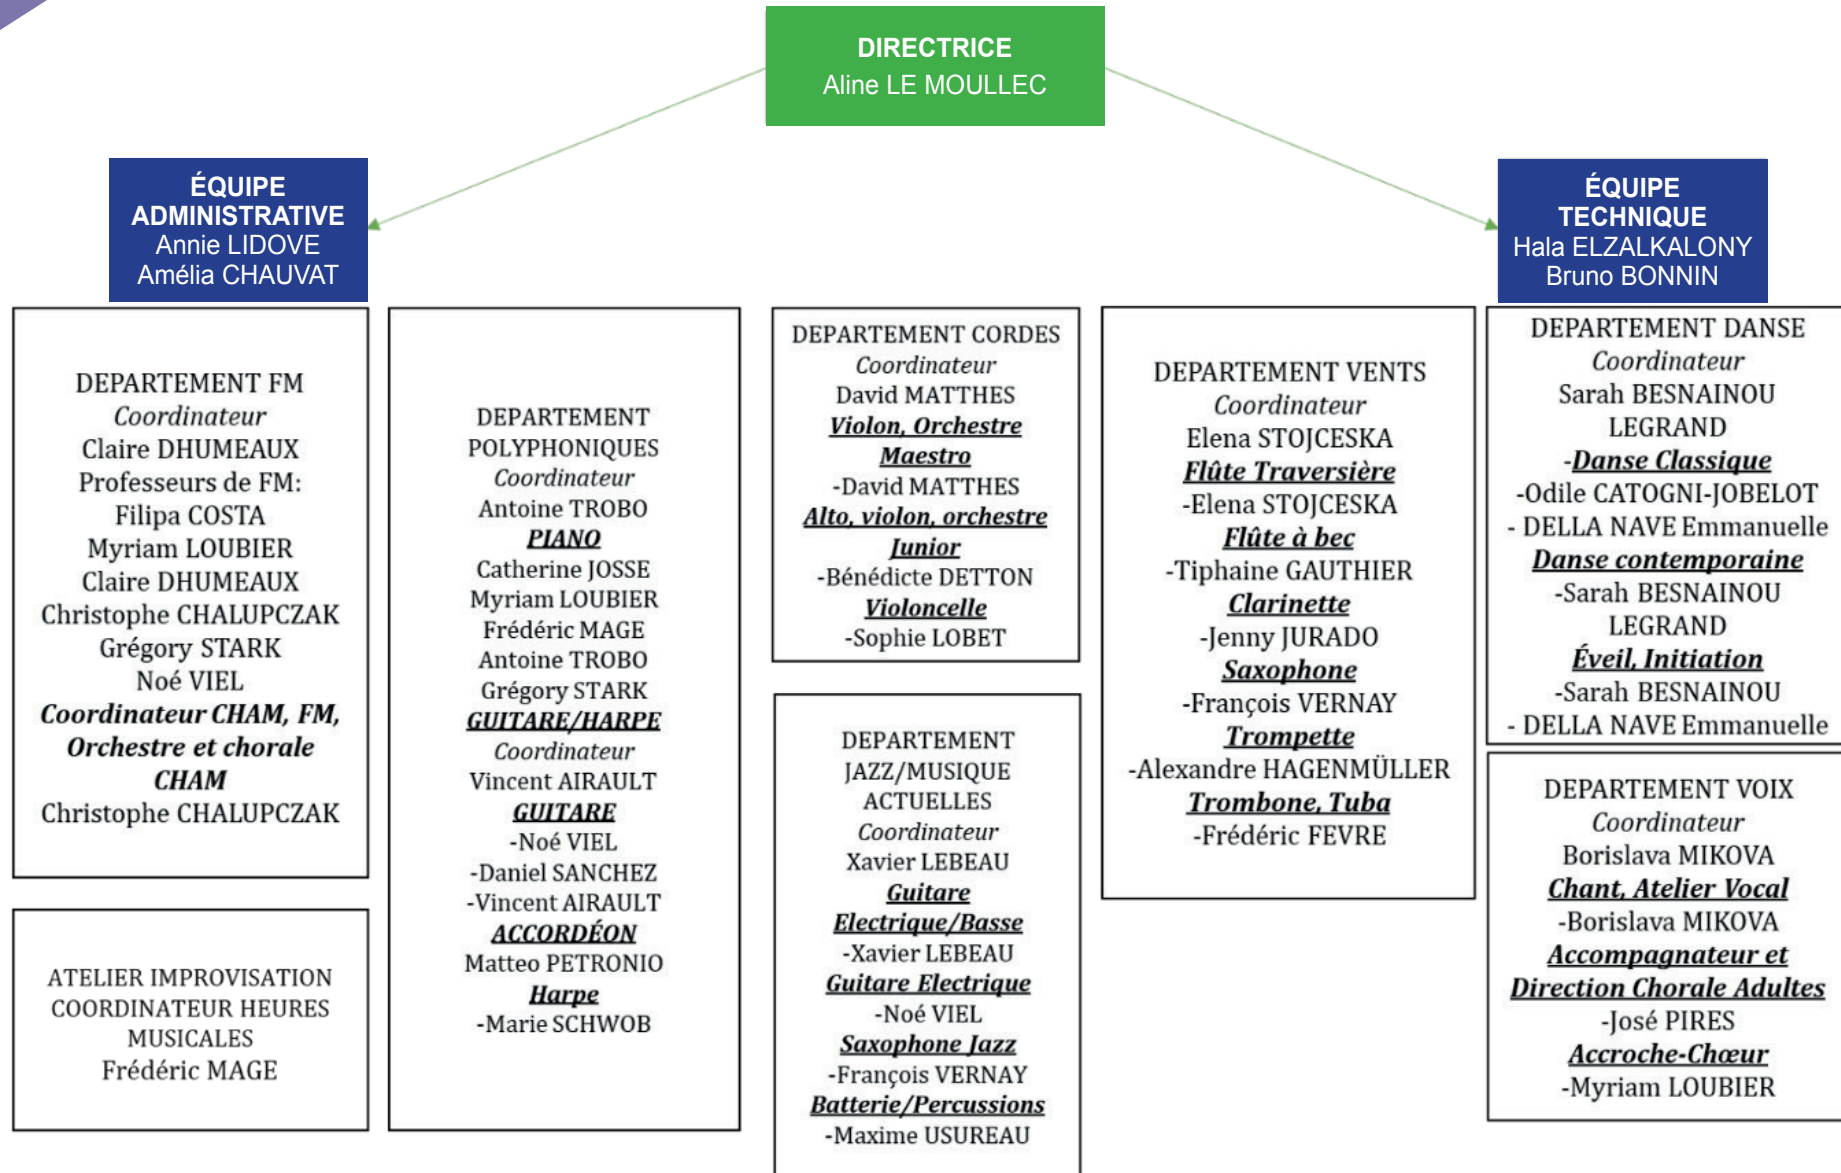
DIRECTRICE
Aline LE MOULLEC

ÉQUIPE ADMINISTRATIVE
Annie LIDOVE
Amélia CHAUVAT

ÉQUIPE TECHNIQUE
Hala ELZALKALONY
Bruno BONNIN

DEPARTEMENT FM
Coordinateur
Claire DHUMEAUX
Professeurs de FM:
Filipa COSTA
Myriam LOUBIER
Claire DHUMEAUX
Christophe CHALUPCZAK
Grégory STARK
Noé VIEL
Coordinateur CHAM, FM, Orchestre et chorale CHAM
Christophe CHALUPCZAK

ATELIER IMPROVISATION
COORDINATEUR HEURES MUSICALES
Frédéric MAGE

DEPARTEMENT POLYPHONIQUES
Coordinateur
Antoine TROBO
PIANO
Catherine JOSSE
Myriam LOUBIER
Frédéric MAGE
Antoine TROBO
Grégory STARK
GUITARE/HARPE
Coordinateur
Vincent AIRAULT
GUITARE
-Noé VIEL
-Daniel SANCHEZ
-Vincent AIRAULT
ACCORDÉON
Matteo PETRONIO
Harpe
-Marie SCHWOB

DEPARTEMENT CORDES
Coordinateur
David MATTHES
Violon, Orchestre Maestro
-David MATTHES
Alto, violon, orchestre Junior
-Bénédicte DETTON
Violoncelle
-Sophie LOBET

DEPARTEMENT JAZZ/MUSIQUE ACTUELLES
Coordinateur
Xavier LEBEAU
Guitare Electrique/Basse
-Xavier LEBEAU
Guitare Electrique
-Noé VIEL
Saxophone Jazz
-François VERNAY
Batterie/Percussions
-Maxime USUREAU

DEPARTEMENT VENTS
Coordinateur
Elena STOJCESKA
Flûte Traversière
-Elena STOJCESKA
Flûte à bec
-Tiphaine GAUTHIER
Clarinette
-Jenny JURADO
Saxophone
-François VERNAY
Trompette
-Alexandre HAGENMÜLLER
Trombone, Tuba
-Frédéric FEVRE

DEPARTEMENT DANSE
Coordinateur
Sarah BESNAINOU LEGRAND
-Danse Classique
-Odile CATOGNI-JOBELOT
- DELLA NAVE Emmanuelle
Danse contemporaine
-Sarah BESNAINOU LEGRAND
Éveil, Initiation
-Sarah BESNAINOU
- DELLA NAVE Emmanuelle

DEPARTEMENT VOIX
Coordinateur
Borislava MIKOVA
Chant, Atelier Vocal
-Borislava MIKOVA
Accompagnateur et Direction Chorale Adultes
-José PIRES
Accroche-Chœur
-Myriam LOUBIER